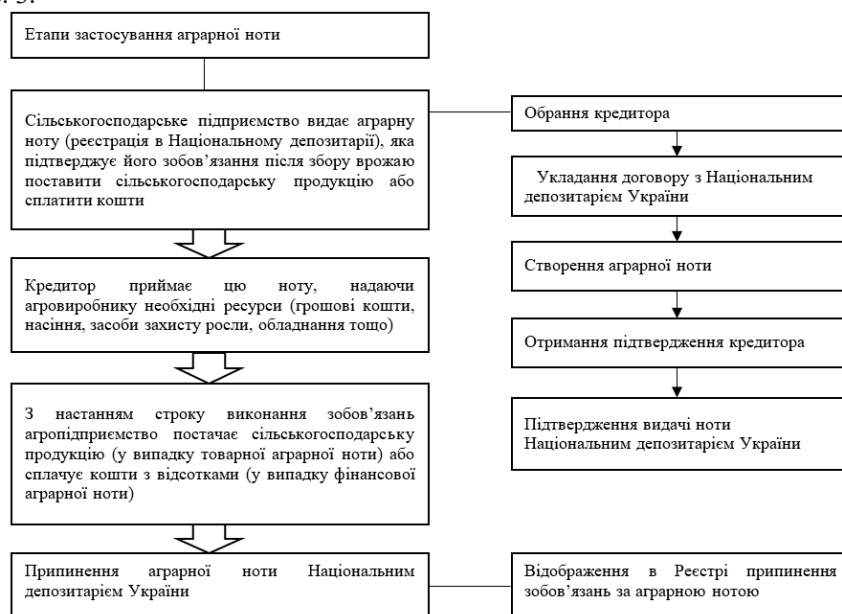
Етапи застосування аграрної ноти

Сільськогосподарське підприємство видає аграрну ноту (реєстрація в Національному депозитарії), яка підтверджує його зобов'язання після збору врожаю поставити сільськогосподарську продукцію або сплатити кошти

Кредитор приймає цю ноту, надаючи агровиробнику необхідні ресурси (грошові кошти, насіння, засоби захисту росли, обладнання тощо)

З настанням строку виконання зобов'язань агропідприємство постачає сільськогосподарську продукцію (у випадку товарної аграрної ноти) або сплачує кошти з відсотками (у випадку фінансової аграрної ноти)

Припинення аграрної ноти Національним депозитарієм України

Обрання кредитора

Укладання договору з Національним депозитарієм України

Створення аграрної ноти

Отримання підтвердження кредитора

Підтвердження видачі ноти Національним депозитарієм України

Відображення в Реєстрі припинення зобов'язань за аграрною нотою